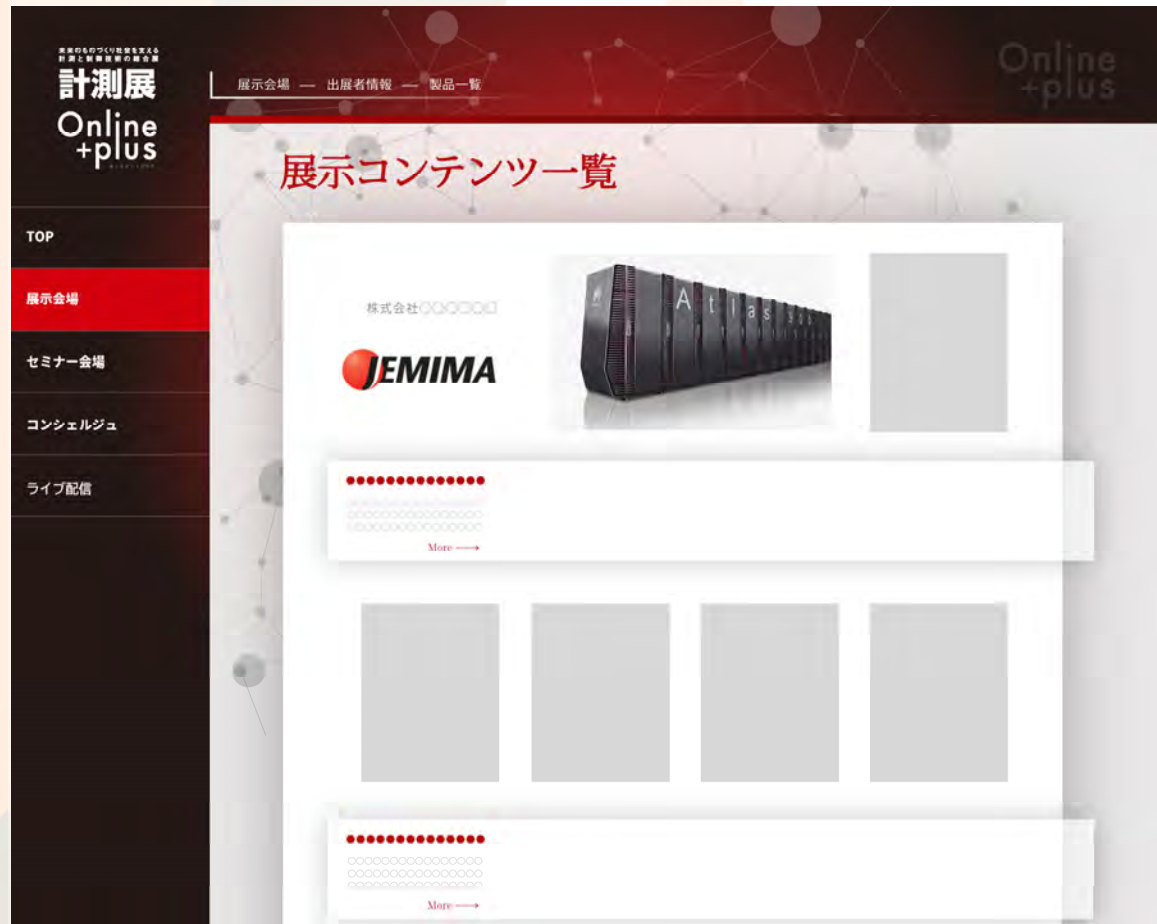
未来のものづくり社会を支える
計測と制御技術の総合展
計測展
Online
+plus

展示会場 — 出展者情報 — 製品一覧

Online
+plus

TOP
展示会場
セミナー会場
コンシェルジュ
ライブ配信

展示コンテンツ一覧

株式会社〇〇〇〇〇〇

JEMIMA

Atlas

●●●●●●●●●●●●●●●
〇〇〇〇〇〇〇〇〇〇〇〇〇〇〇
〇〇〇〇〇〇〇〇〇〇〇〇〇〇〇
〇〇〇〇〇〇〇〇〇〇〇〇〇〇〇
More ⟶

●●●●●●●●●●●●●●●
〇〇〇〇〇〇〇〇〇〇〇〇〇〇〇
〇〇〇〇〇〇〇〇〇〇〇〇〇〇〇
〇〇〇〇〇〇〇〇〇〇〇〇〇〇〇
More ⟶